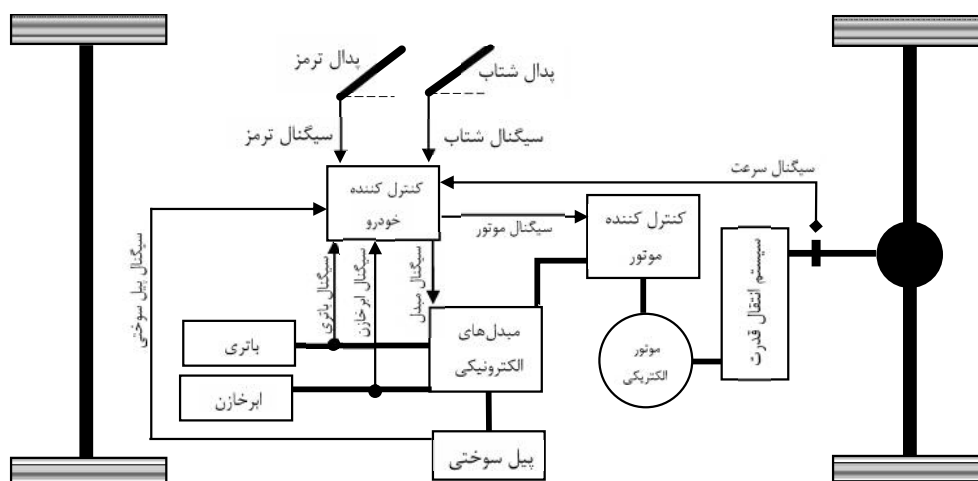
پدال ترمز
پدال شتاب
سیگنال ترمز
سیگنال شتاب
سیگنال سرعت
کنترل کننده
خودرو
سیگنال موتور
کنترل کننده
موتور
سیستم انتقال قدرت
سیگنال پیل سوختی
سیگنال باتری
سیگنال ابرخازن
سیگنال مبدل
مبدل‌های
الکترونیکی
موتور
الکتریکی
باتری
ابرخازن
پیل سوختی